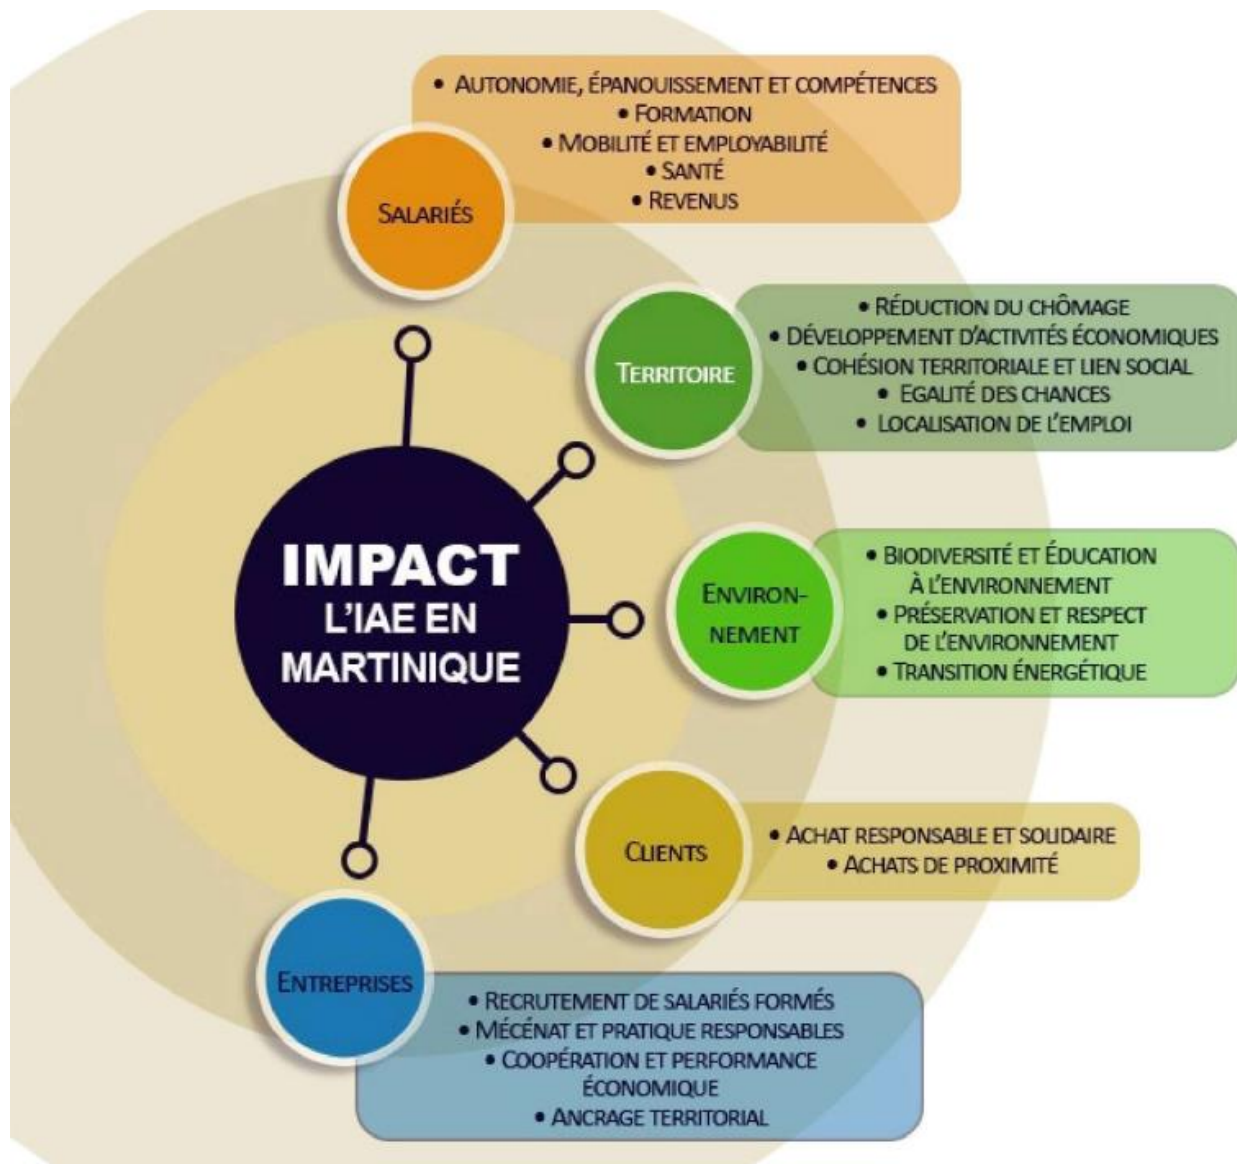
IMPACT
L'IAE EN MARTINIQUE

Salariés
• Autonomie, épanouissement et compétences
• Formation
• Mobilité et employabilité
• Santé
• Revenus

Territoire
• Réduction du chômage
• Développement d'activités économiques
• Cohésion territoriale et lien social
• Egalité des chances
• Localisation de l'emploi

Environnement
• Biodiversité et éducation à l'environnement
• Préservation et respect de l'environnement
• Transition énergétique

Clients
• Achat responsable et solidaire
• Achats de proximité

Entreprises
• Recrutement de salariés formés
• Mécénat et pratique responsables
• Coopération et performance économique
• Ancrage territorial